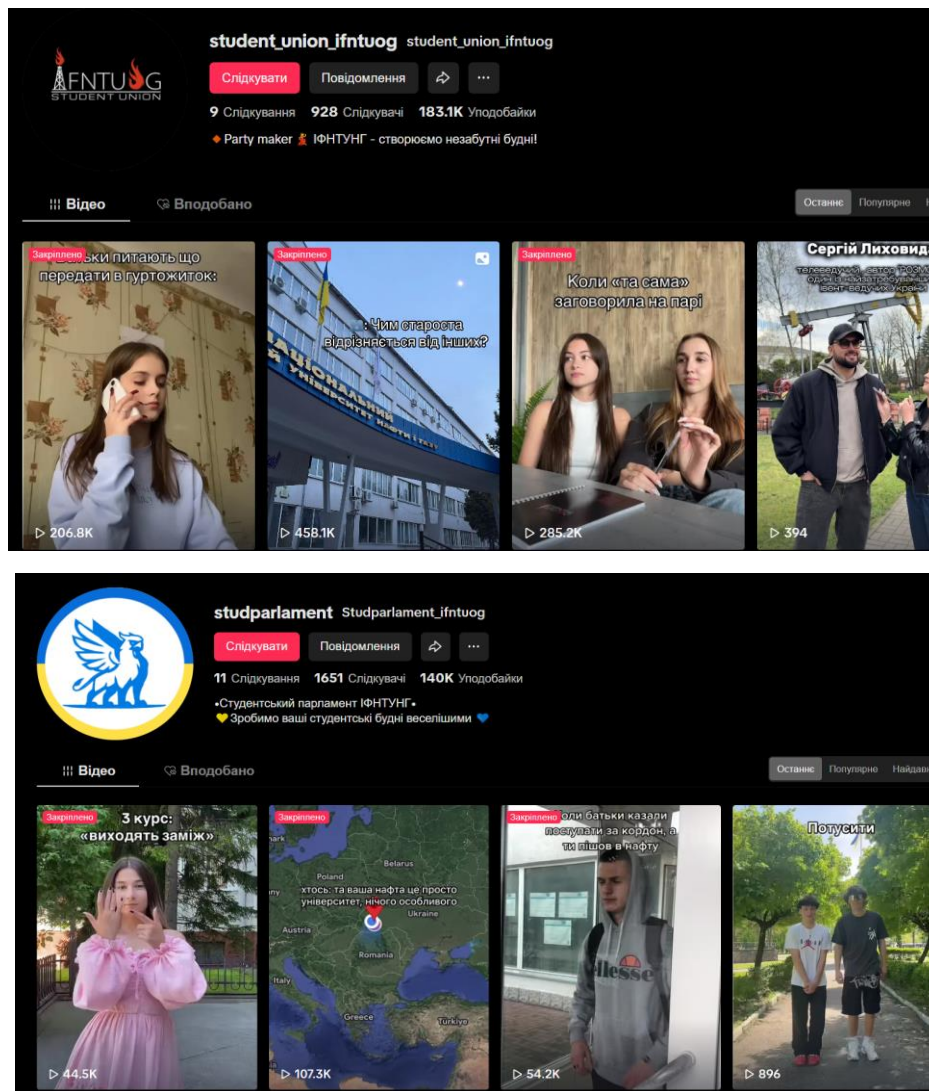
IFNTUOG STUDENT UNION

student_union_ifntuog student_union_ifntuog

Слідкувати Повідомлення

9 Слідкування 928 Слідкувачі 183.1K Уподобайки

Party maker ІФНТУНГ - створюємо незабутні будні!

Відео Вподобано

Останнє Популярне

Закріплено
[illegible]ьки питають що передати в гуртожиток:
206.8K

Закріплено
: Чим староста відрізняється від інших?
458.1K

Закріплено
Коли «та сама» заговорила на парі
285.2K

Сергій Лиховид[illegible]
телеведучий, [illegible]втор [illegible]
394

studparlament Studparlament_ifntuog

Слідкувати Повідомлення

11 Слідкування 1651 Слідкувачі 140K Уподобайки

•Студентський парламент ІФНТУНГ•
Зробимо ваші студентські будні веселішими

Відео Вподобано

Останнє Популярне Найдав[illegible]

Закріплено
3 курс: «виходять заміж»
44.5K

Закріплено
хтось: та ваша нафта це просто університет, нічого особливого
Poland Belarus Ukraine Austria Romania Greece Türkiye
107.3K

Закріплено
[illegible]оли батьки казали поступати за кордон, а ти пішов в нафту
ellesse
54.2K

Потусити
896